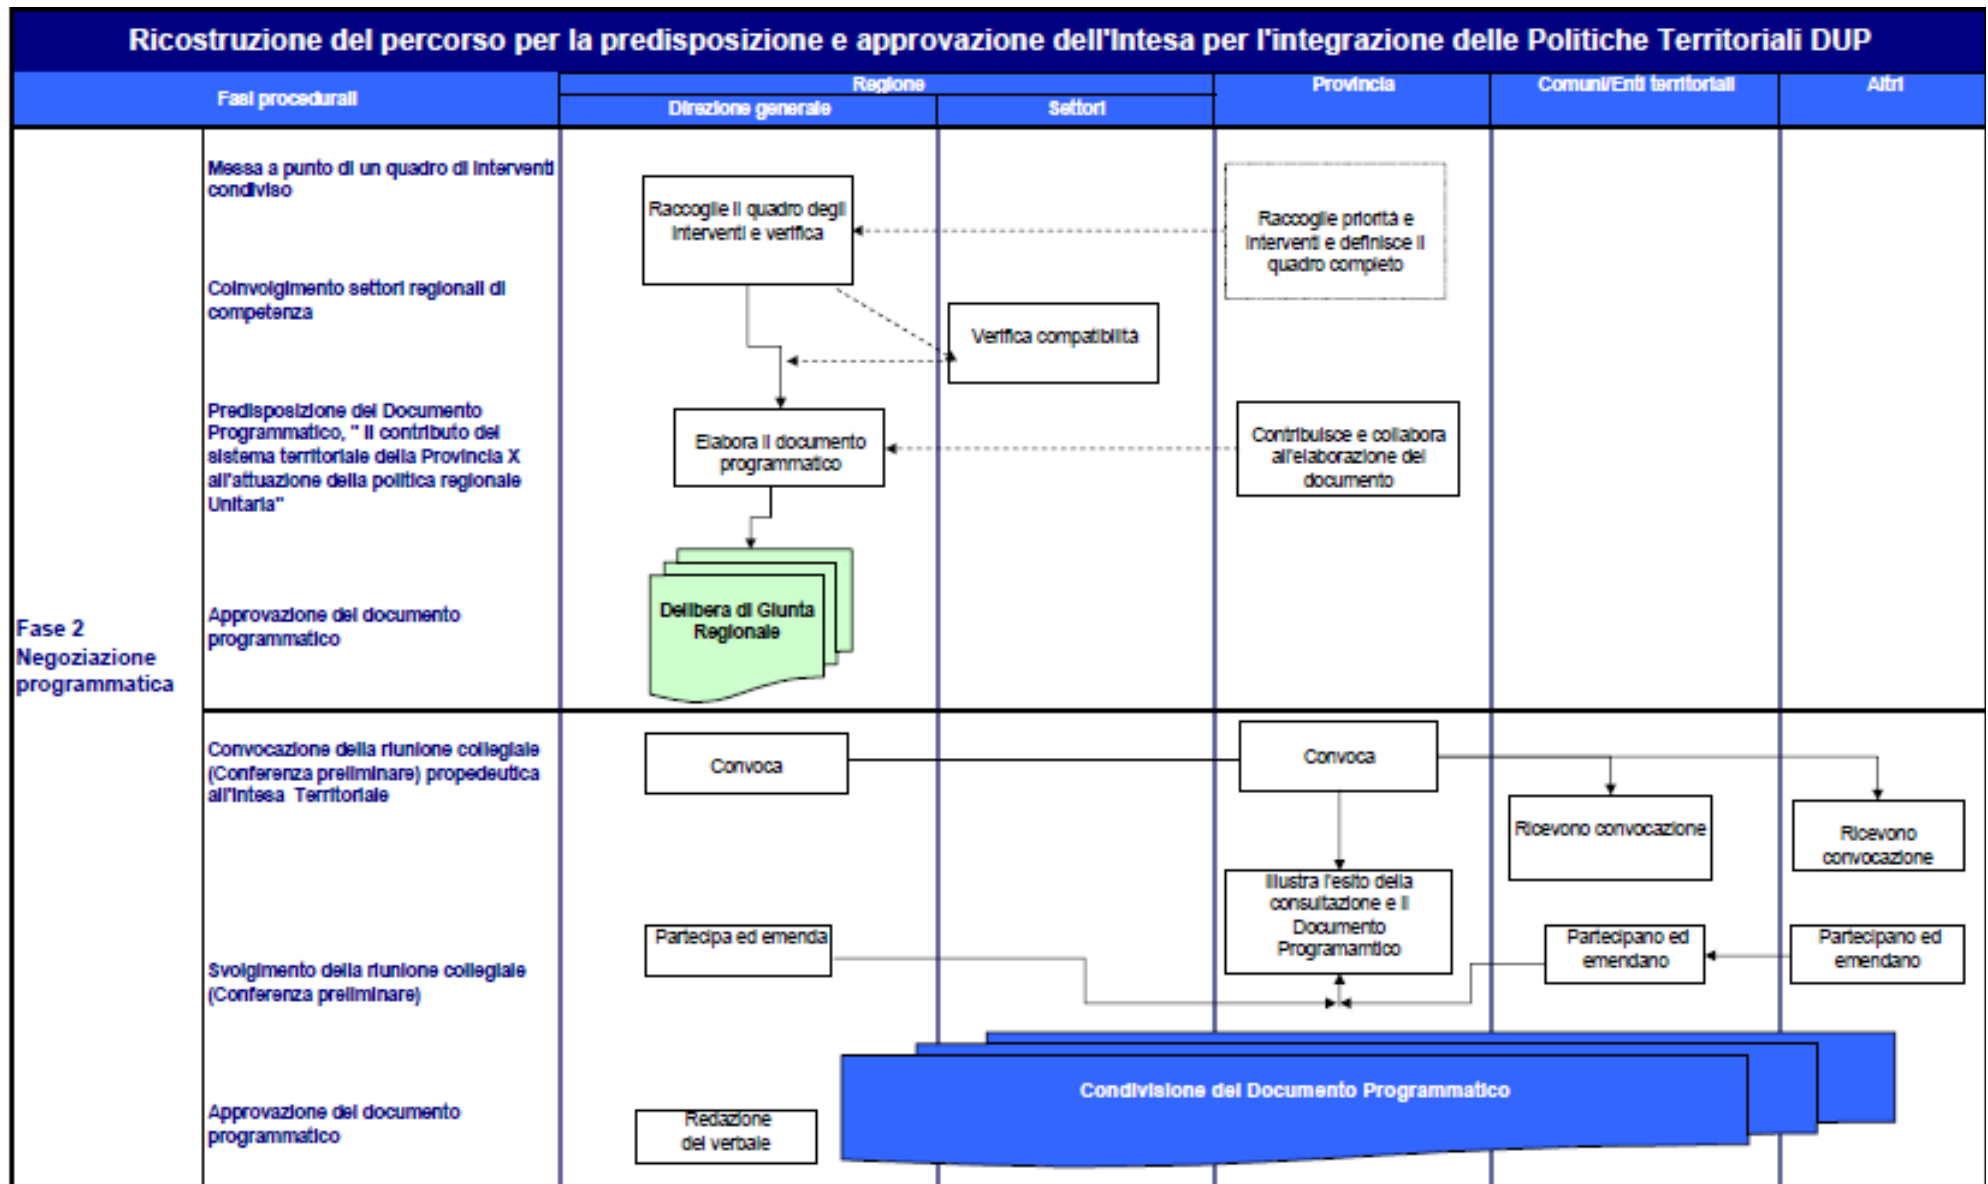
Ricostruzione del percorso per la predisposizione e approvazione dell'Intesa per l'integrazione delle Politiche Territoriali DUP

Fasi procedurali

Regione

Direzione generale

Settori

Provincia

Comuni/Enti territoriali

Altri

Fase 2 Negoziazione programmatica

Messa a punto di un quadro di interventi condiviso

Raccoglie il quadro degli interventi e verifica

Raccoglie priorità e interventi e definisce il quadro completo

Coinvolgimento settori regionali di competenza

Verifica compatibilità

Predisposizione del Documento Programmatico, " Il contributo del sistema territoriale della Provincia X all'attuazione della politica regionale Unitaria"

Elabora il documento programmatico

Contribuisce e collabora all'elaborazione del documento

Approvazione del documento programmatico

Delibera di Giunta Regionale

Convocazione della riunione collegiale (Conferenza preliminare) propedeutica all'intesa Territoriale

Convoca

Convoca

Ricevono convocazione

Ricevono convocazione

Illustra l'esito della consultazione e il Documento Programamtico

Partecipa ed emenda

Partecipano ed emendano

Partecipano ed emendano

Svolgimento della riunione collegiale (Conferenza preliminare)

Condivisione del Documento Programmatico

Approvazione del documento programmatico

Redazione del verbale